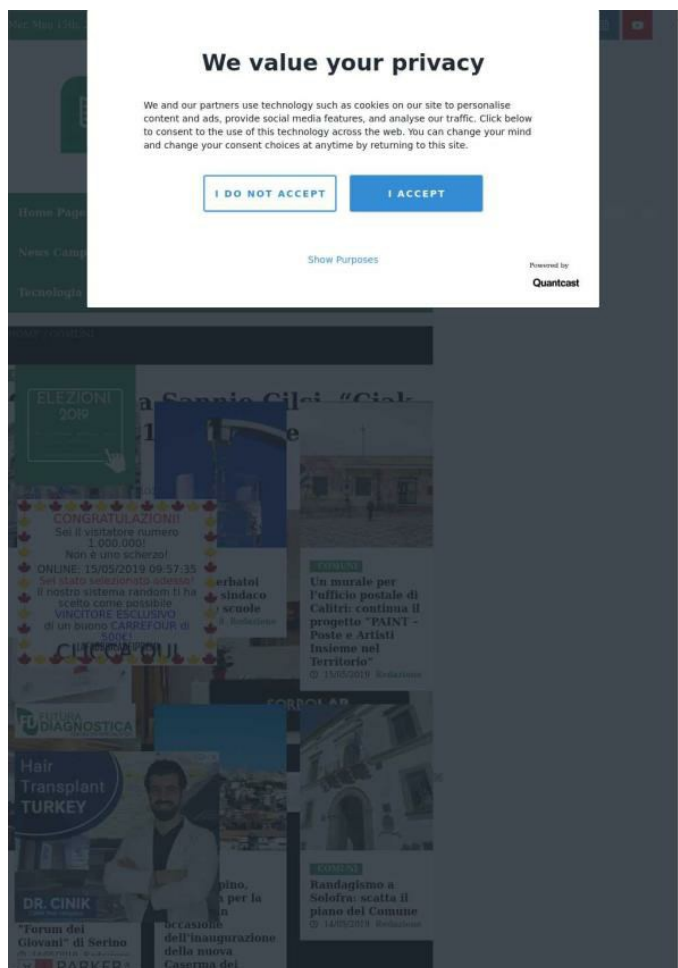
We value your privacy

We and our partners use technology such as cookies on our site to personalise content and ads, provide social media features, and analyse our traffic. Click below to consent to the use of this technology across the web. You can change your mind and change your consent choices at anytime by returning to this site.

I DO NOT ACCEPT

I ACCEPT

Show Purposes

Powered by
Quantcast

Home Page

News Camp

Tecnologia

ELEZIONI 2019

CONGRATULAZIONI!
Sei il visitatore numero 1.000.000!
Non è uno scherzo!
ONLINE: 15/05/2019 09:57:35
Sei stato selezionato adesso!
Il nostro sistema random ti ha scelto come possibile VINCITORE ESCLUSIVO di un buono CARREFOUR di 500€!
CLICCA QUI

COMUNI

Un murale per l'ufficio postale di Calitri: continua il progetto "PAINT - Poste e Artisti Insieme nel Territorio"
15/05/2019 Redazione

FUTURA DIAGNOSTICA

Hair Transplant TURKEY

DR. CINIK

"Forum dei Giovani" di Serino

occasione dell'inaugurazione della nuova Caserma dei

COMUNI

Randagismo a Solofra: scatta il piano del Comune
14/05/2019 Redazione